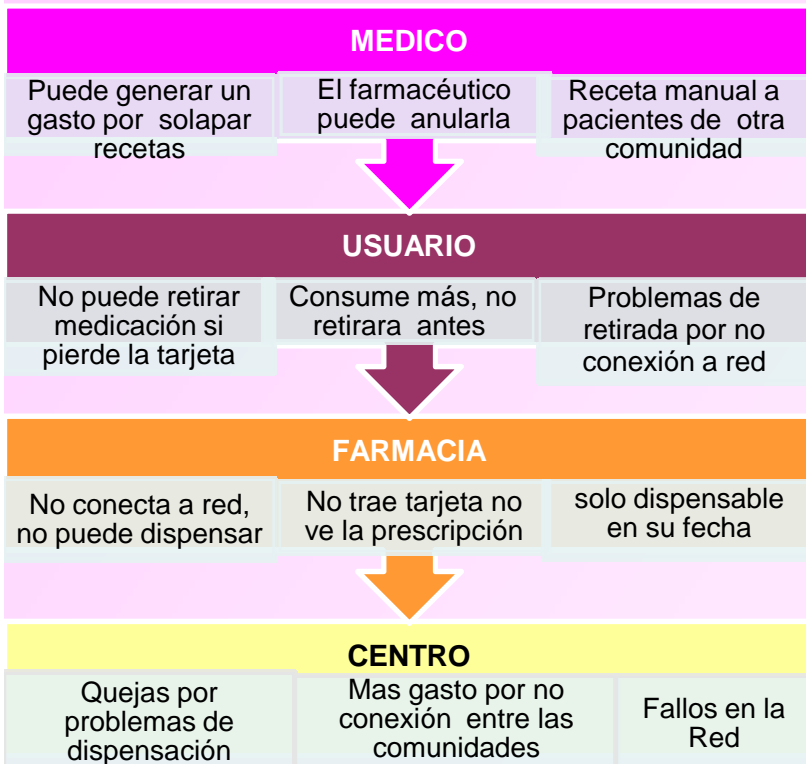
MEDICO

Puede generar un gasto por solapar recetas

El farmacéutico puede anularla

Receta manual a pacientes de otra comunidad

USUARIO

No puede retirar medicación si pierde la tarjeta

Consume más, no retirara antes

Problemas de retirada por no conexión a red

FARMACIA

No conecta a red, no puede dispensar

No trae tarjeta no ve la prescripción

solo dispensable en su fecha

CENTRO

Quejas por problemas de dispensación

Mas gasto por no conexión entre las comunidades

Fallos en la Red